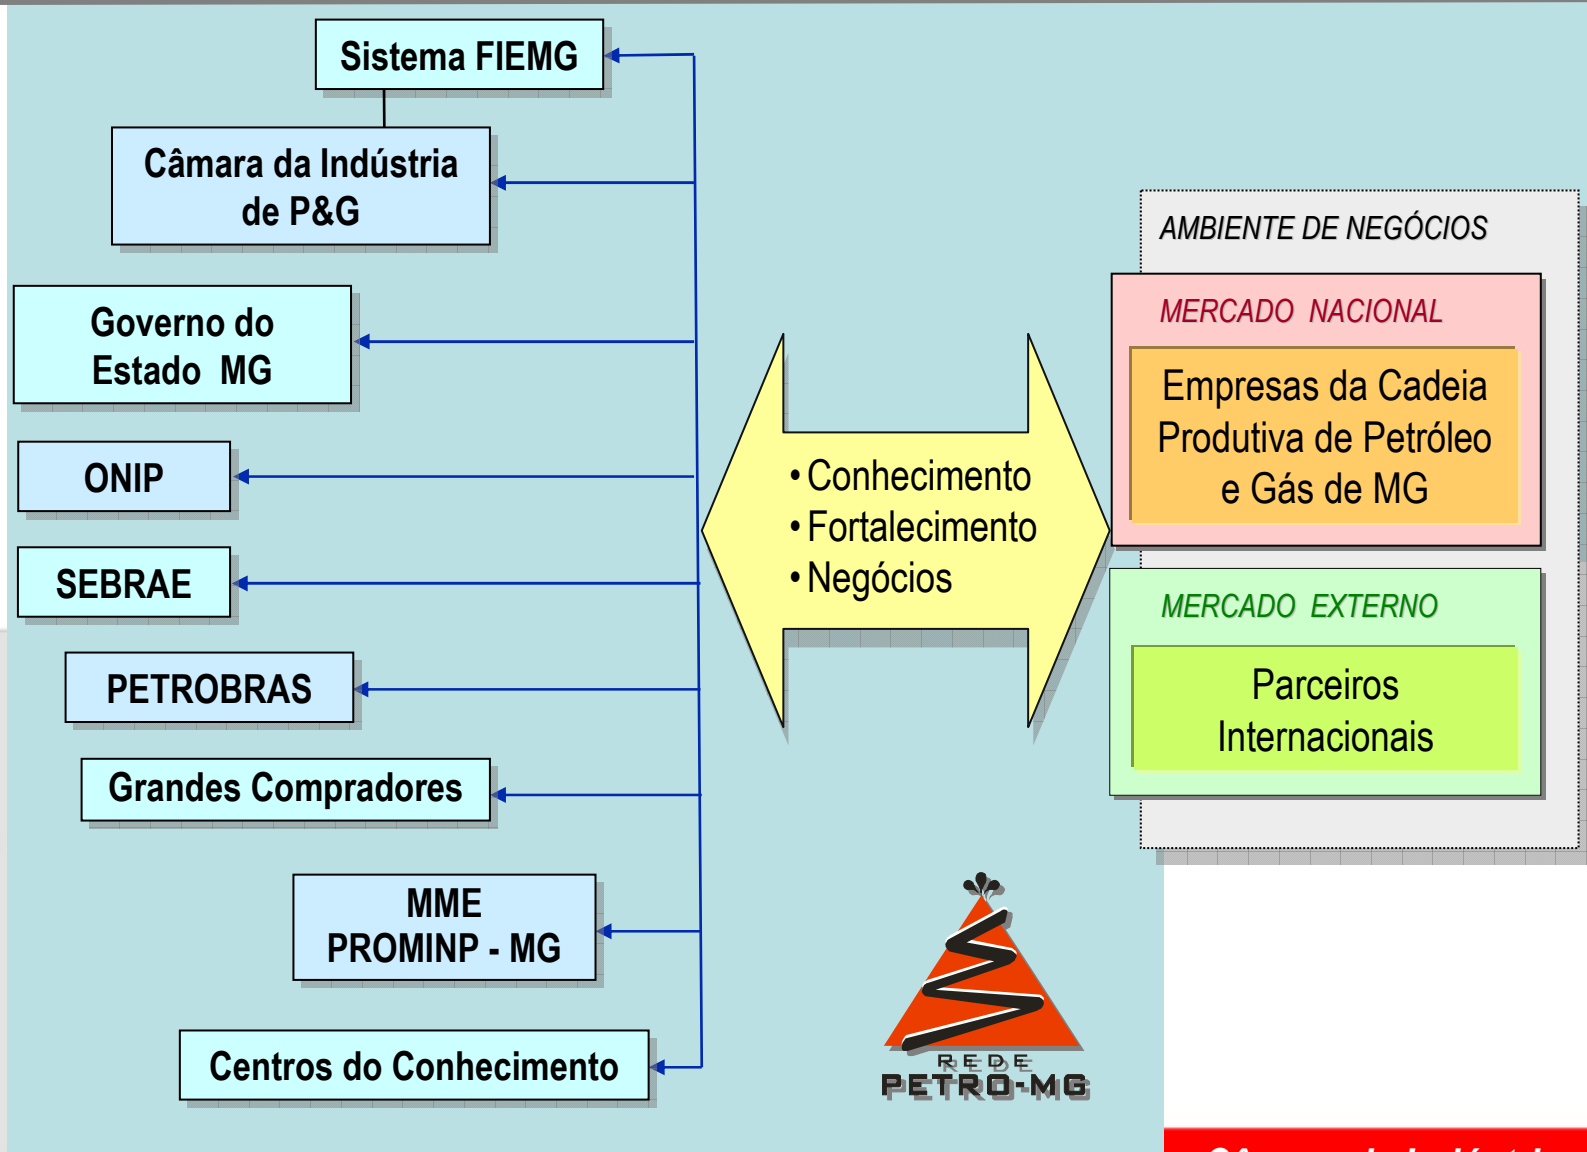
Sistema FIEMG

Câmara da Indústria de P&G

Governo do Estado MG

ONIP

SEBRAE

PETROBRAS

Grandes Compradores

MME PROMINP - MG

Centros do Conhecimento

• Conhecimento
• Fortalecimento
• Negócios

AMBIENTE DE NEGÓCIOS

MERCADO NACIONAL

Empresas da Cadeia Produtiva de Petróleo e Gás de MG

MERCADO EXTERNO

Parceiros Internacionais

REDE PETRO-MG

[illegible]